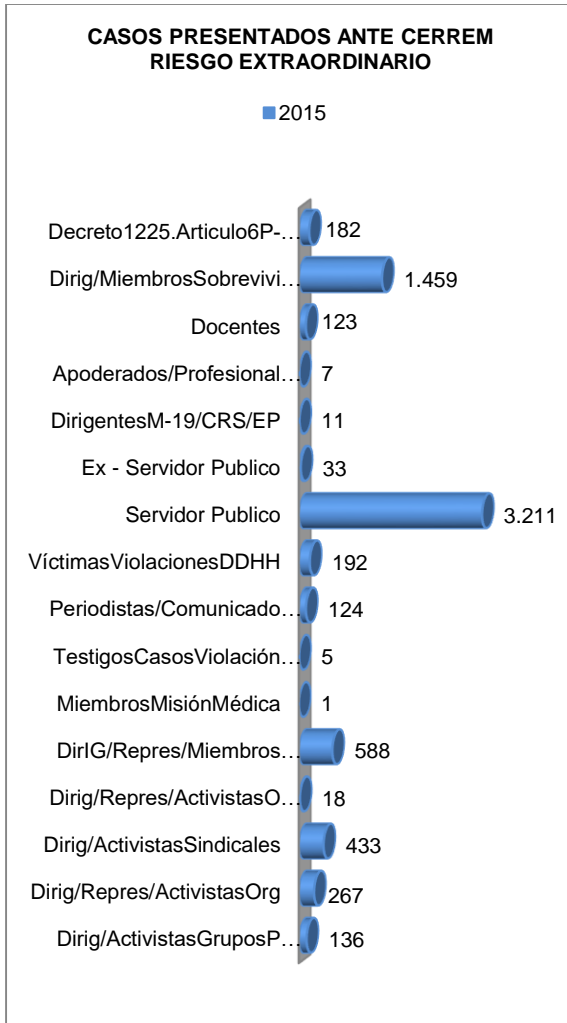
CASOS PRESENTADOS ANTE CERREM RIESGO EXTRAORDINARIO

2015

Decreto1225.Articulo6P-... 182
Dirig/MiembrosSobrevivi... 1.459
Docentes 123
Apoderados/Profesional... 7
DirigentesM-19/CRS/EP 11
Ex - Servidor Publico 33
Servidor Publico 3.211
VíctimasViolacionesDDHH 192
Periodistas/Comunicado... 124
TestigosCasosViolación... 5
MiembrosMisiónMédica 1
DirIG/Repres/Miembros... 588
Dirig/Repres/ActivistasO... 18
Dirig/ActivistasSindicales 433
Dirig/Repres/ActivistasOrg 267
Dirig/ActivistasGruposP... 136